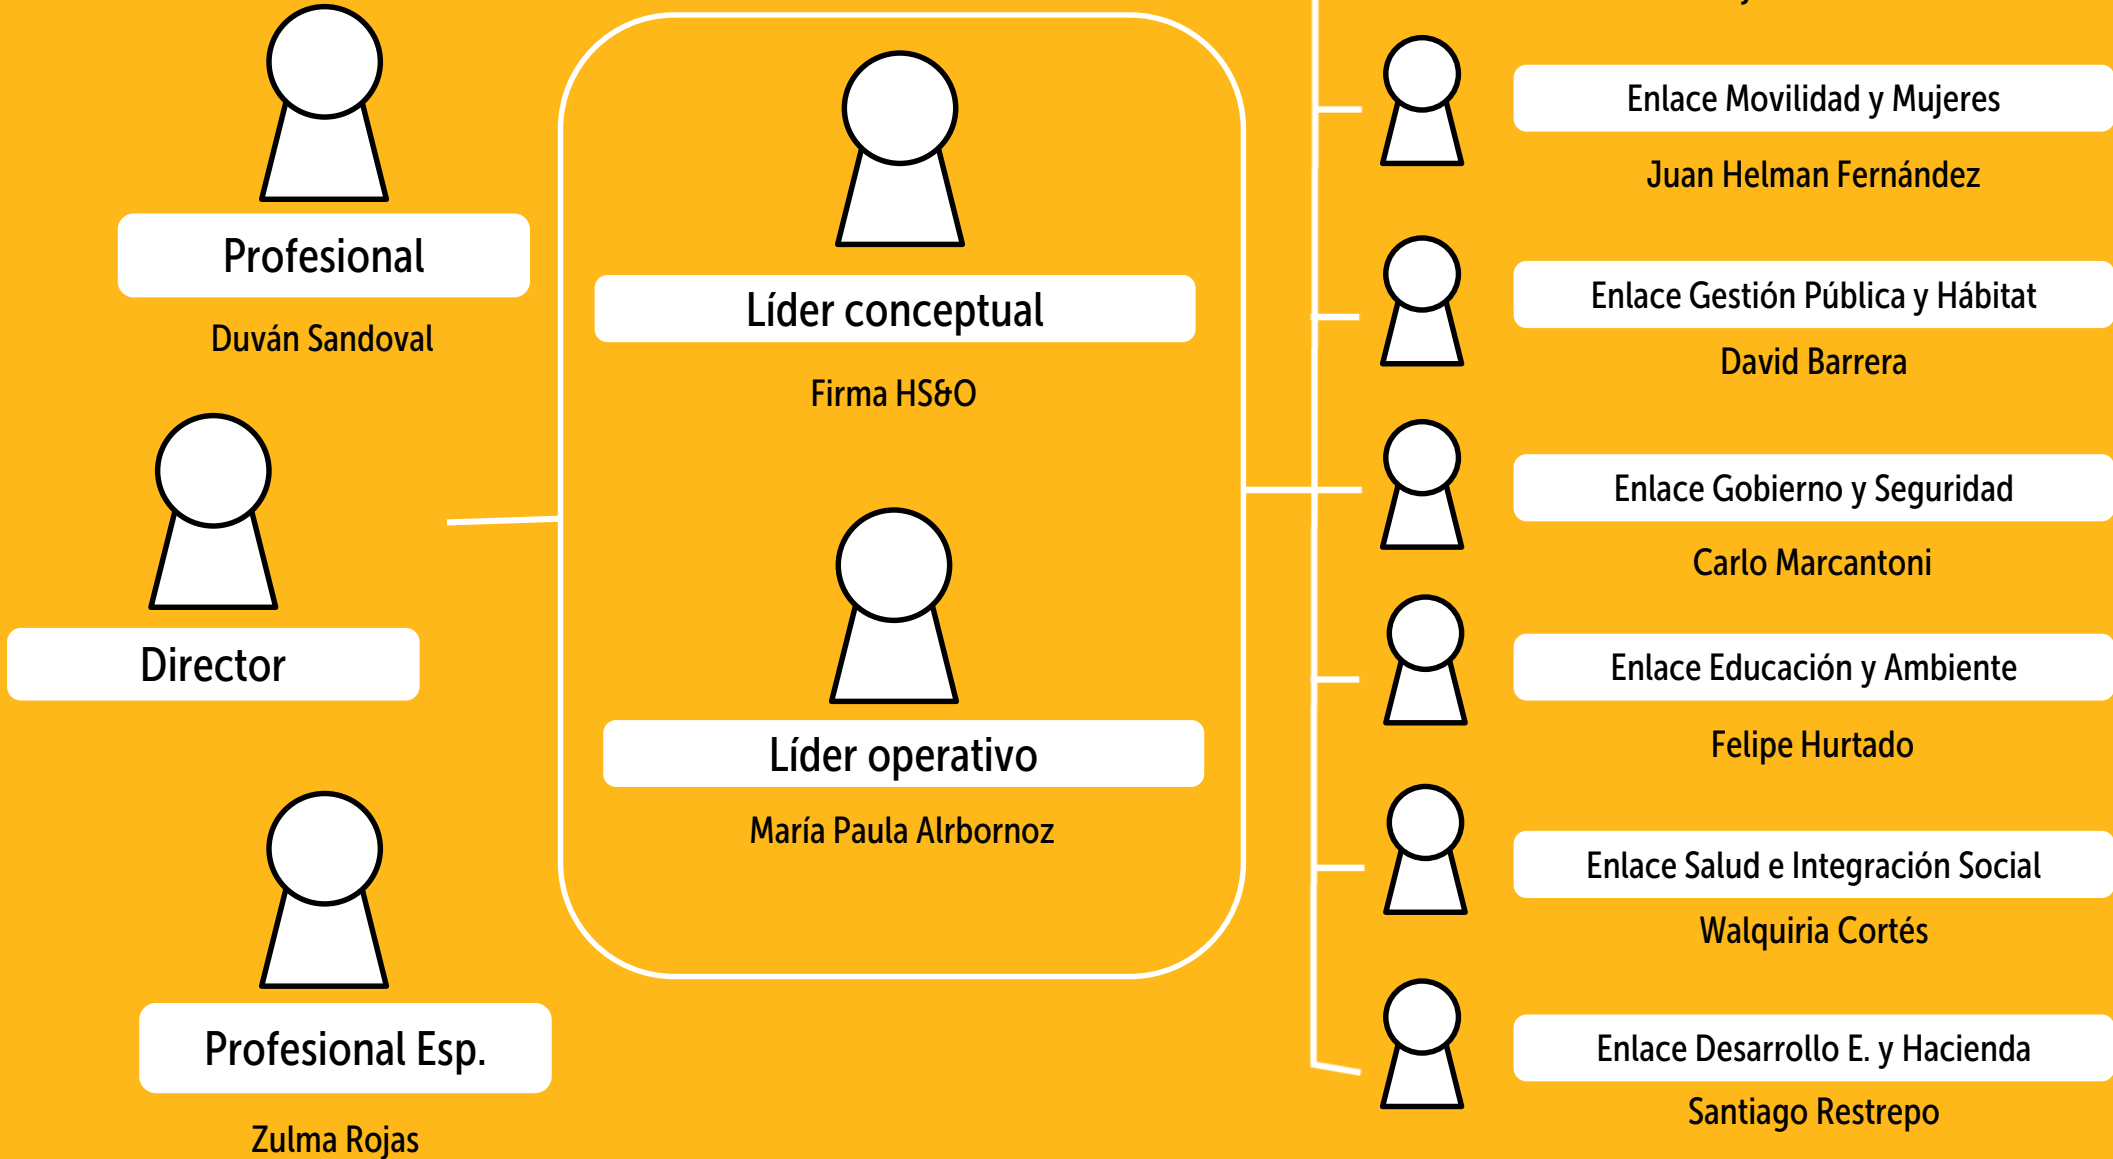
Profesional

Duván Sandoval

Director

Profesional Esp.

Zulma Rojas

Líder conceptual

Firma HS&O

Líder operativo

María Paula Alrbornoz

Enlace Movilidad y Mujeres

Juan Helman Fernández

Enlace Gestión Pública y Hábitat

David Barrera

Enlace Gobierno y Seguridad

Carlo Marcantoni

Enlace Educación y Ambiente

Felipe Hurtado

Enlace Salud e Integración Social

Walquiria Cortés

Enlace Desarrollo E. y Hacienda

Santiago Restrepo